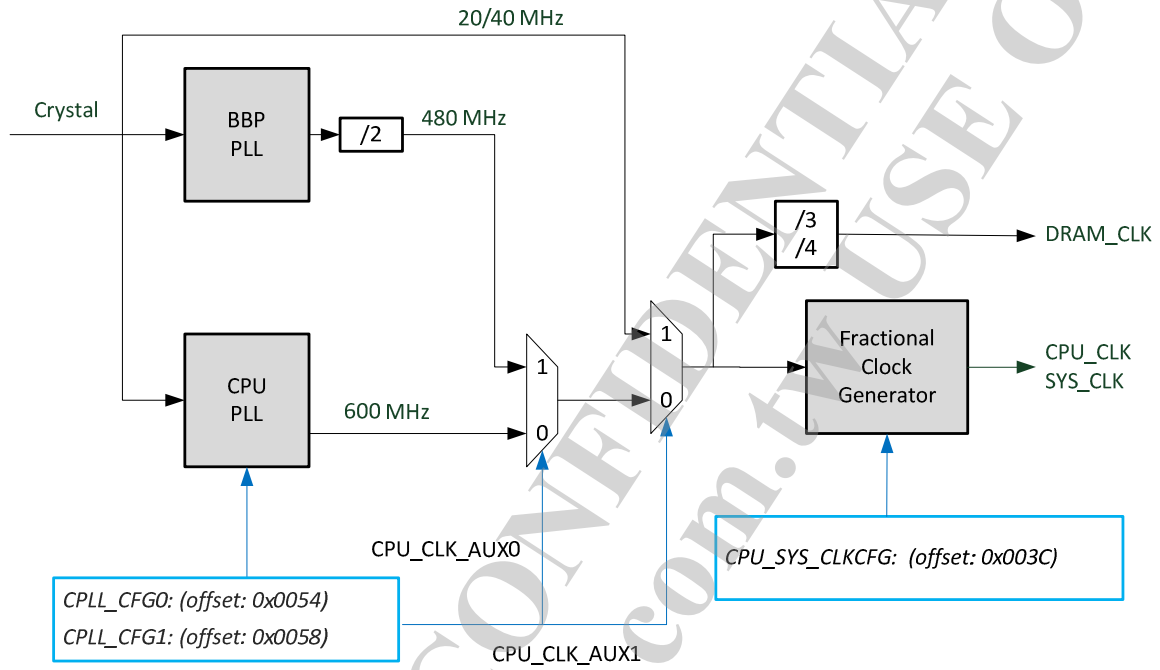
20/40 MHz

Crystal

BBP PLL

/2

480 MHz

/3
/4

DRAM_CLK

1

1

Fractional Clock Generator

CPU_CLK
SYS_CLK

CPU PLL

600 MHz

0

0

CPU_CLK_AUX0

CPU_SYS_CLKCFG: (offset: 0x003C)

CPLL_CFG0: (offset: 0x0054)
CPLL_CFG1: (offset: 0x0058)

CPU_CLK_AUX1

CONFIDENTIAL
com.tw USE O